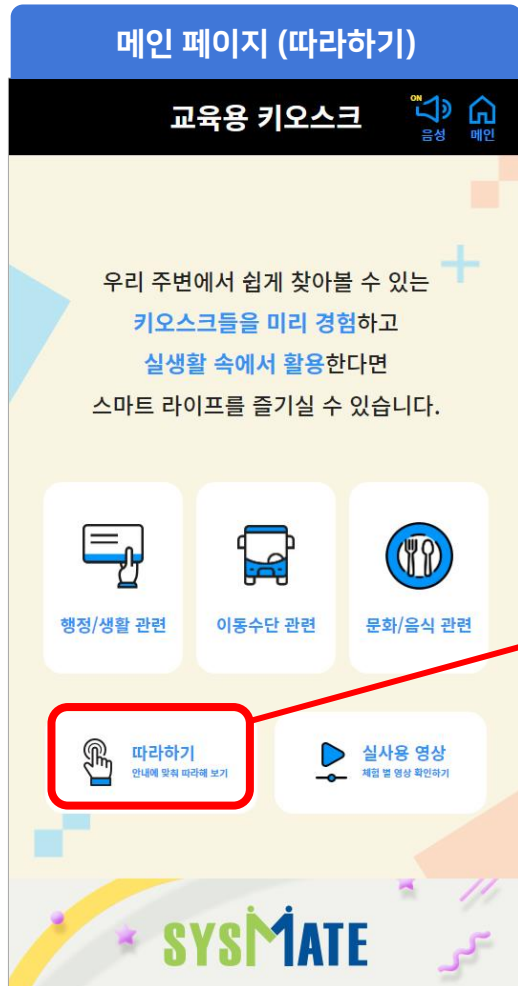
메인 페이지 (따라하기)

교육용 키오스크

ON
음성
메인

우리 주변에서 쉽게 찾아볼 수 있는 키오스크들을 미리 경험하고 실생활 속에서 활용한다면 스마트 라이프를 즐기실 수 있습니다.

행정/생활 관련

이동수단 관련

문화/음식 관련

따라하기
안내에 맞춰 따라해 보기

실사용 영상
체험 별 영상 확인하기

SYSMATE